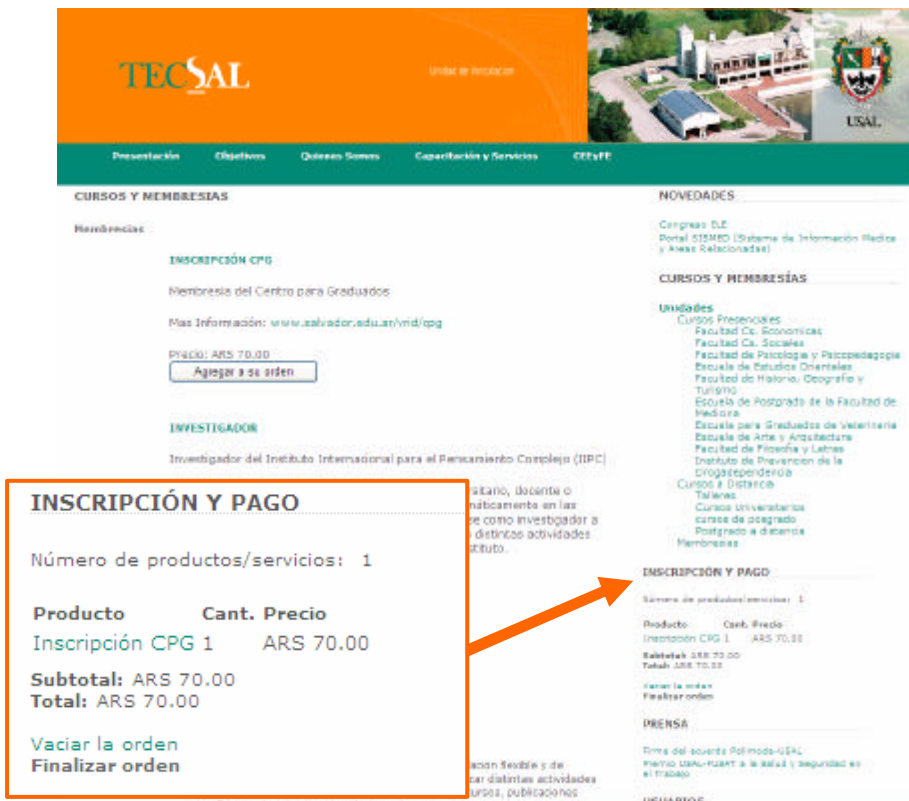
TECSAL

Unidad de Vinculación

USAL

Presentación Objetivos Quienes Somos Capacitación y Servicios CEEsFE

CURSOS Y MEMBRESIAS

Membresías

INSCRIPCIÓN CPG

Membresía del Centro para Graduados

Mas Información: www.salvador.edu.ar/vrid/cpg

Precio: ARS 70.00
Agregar a su orden

INVESTIGADOR

Investigador del Instituto Internacional para el Pensamiento Complejo (IIPC)

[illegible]sitario, docente o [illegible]máticamente en las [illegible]se como investigador a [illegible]s distintas actividades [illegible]stituto.

INSCRIPCIÓN Y PAGO

Número de productos/servicios: 1

| Producto | Cant. | Precio |
|---|---|---|
| Inscripción CPG | 1 | ARS 70.00 |

Subtotal: ARS 70.00
Total: ARS 70.00

Vaciar la orden
Finalizar orden

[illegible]ación flexible y de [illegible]ar distintas actividades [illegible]ursos, publicaciones

NOVEDADES

Congreso ELE
Portal SISMED (Sistema de Información Medica y Areas Relacionadas)

CURSOS Y MEMBRESÍAS

Unidades
Cursos Presenciales
Facultad Cs. Economicas
Facultad Cs. Sociales
Facultad de Psicologia y Psicopedagogia
Escuela de Estudios Orientales
Facultad de Historia, Geografia y Turismo
Escuela de Postgrado de la Facultad de Medicina
Escuela para Graduados de Veterinaria
Escuela de Arte y Arquitectura
Facultad de Filosofia y Letras
Instituto de Prevencion de la Drogadependencia
Cursos a Distancia
Talleres
Cursos Universitarios
cursos de posgrado
Postgrado a distancia
Membresias

INSCRIPCIÓN Y PAGO

Número de productos/servicios: 1

Producto Cant. Precio
Inscripción CPG 1 ARS 70.00

Subtotal: ARS 70.00
Total: ARS 70.00

Vaciar la orden
Finalizar orden

PRENSA

Firma del acuerdo Polimodo-USAL
Premio USAL-FUSAT a la Salud y Seguridad en el Trabajo

USUARIOS